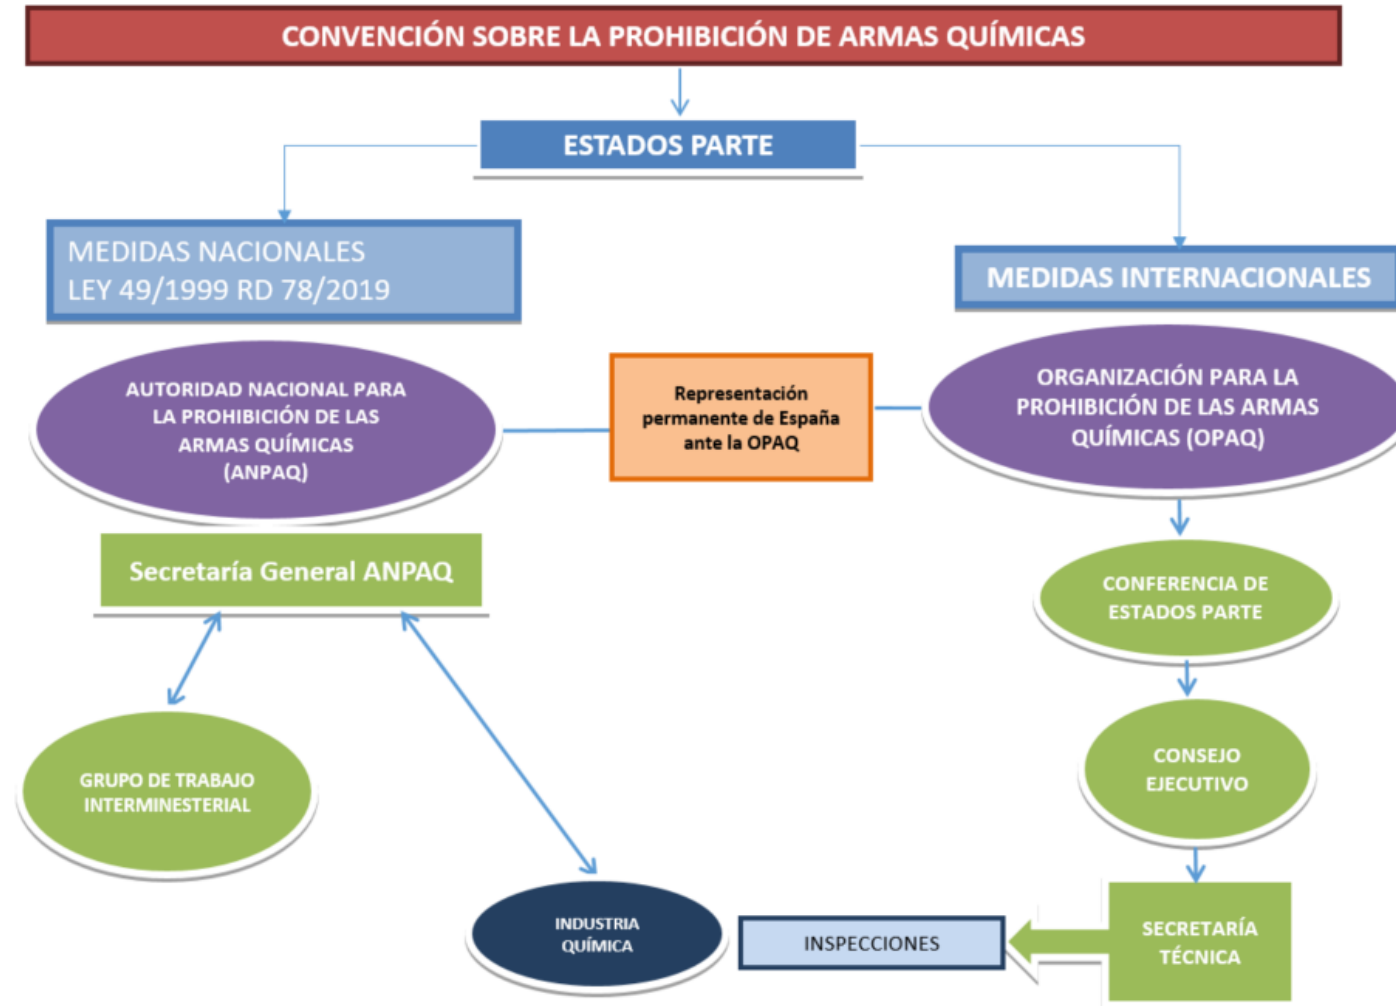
CONVENCIÓN SOBRE LA PROHIBICIÓN DE ARMAS QUÍMICAS

ESTADOS PARTE

MEDIDAS NACIONALES
LEY 49/1999 RD 78/2019

MEDIDAS INTERNACIONALES

AUTORIDAD NACIONAL PARA LA PROHIBICIÓN DE LAS ARMAS QUÍMICAS (ANPAQ)

Representación permanente de España ante la OPAQ

ORGANIZACIÓN PARA LA PROHIBICIÓN DE LAS ARMAS QUÍMICAS (OPAQ)

Secretaría General ANPAQ

CONFERENCIA DE ESTADOS PARTE

GRUPO DE TRABAJO INTERMINESTERIAL

CONSEJO EJECUTIVO

INDUSTRIA QUÍMICA

INSPECCIONES

SECRETARÍA TÉCNICA